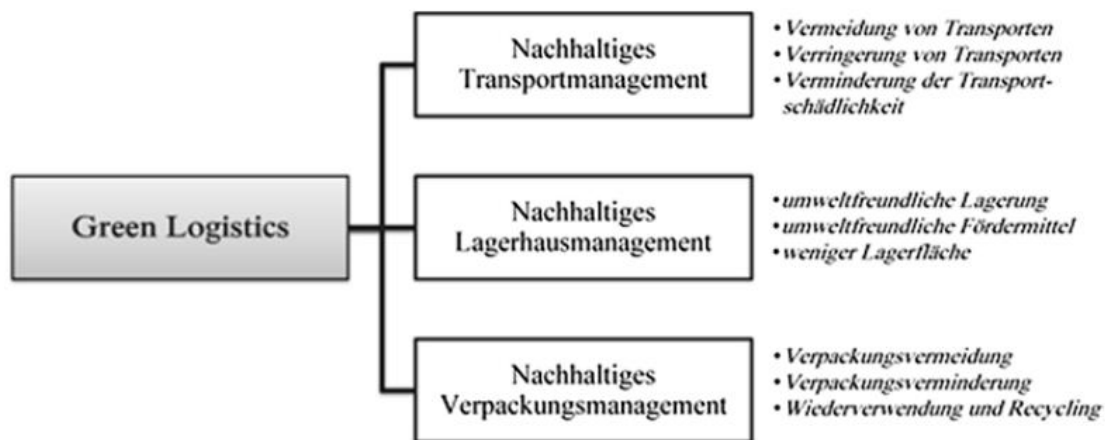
Green Logistics

Nachhaltiges Transportmanagement

• Vermeidung von Transporten
• Verringerung von Transporten
• Verminderung der Transportschädlichkeit

Nachhaltiges Lagerhausmanagement

• umweltfreundliche Lagerung
• umweltfreundliche Fördermittel
• weniger Lagerfläche

Nachhaltiges Verpackungsmanagement

• Verpackungsvermeidung
• Verpackungsverminderung
• Wiederverwendung und Recycling